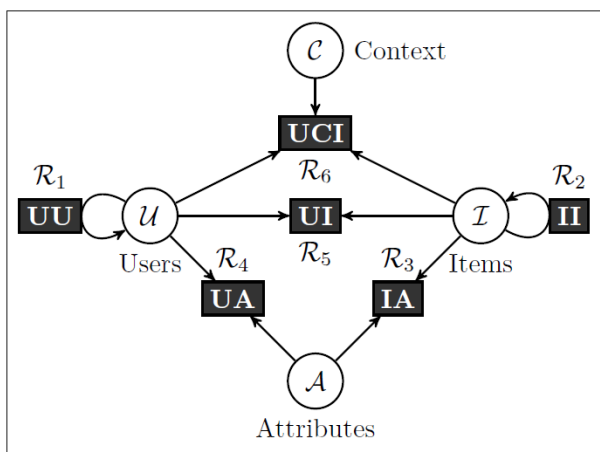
$\mathcal{C}$ Context

UCI

$\mathcal{R}_6$

$\mathcal{R}_1$

UU

$\mathcal{U}$

UI

$\mathcal{I}$

II

$\mathcal{R}_2$

$\mathcal{R}_5$

Users

$\mathcal{R}_4$

$\mathcal{R}_3$

Items

UA

IA

$\mathcal{A}$

Attributes